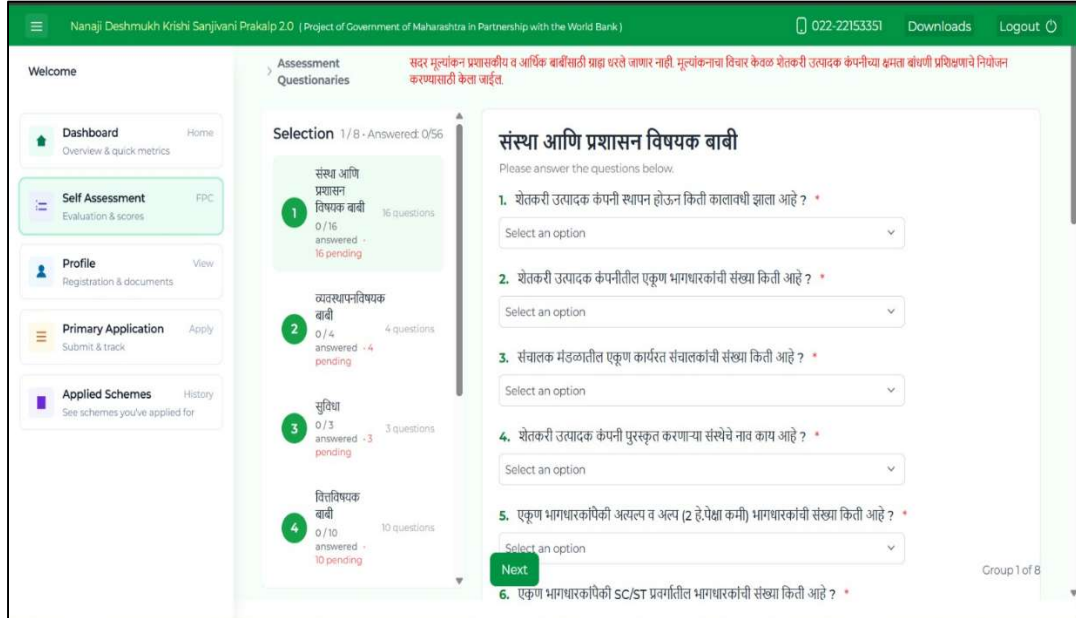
Nanaji Deshmukh Krishi Sanjivani Prakalp 2.0 (Project of Government of Maharashtra in Partnership with the World Bank)

022-22153351 Downloads Logout

Welcome

Assessment Questionaries

सदर मूल्यांकन प्रशासकीय व आर्थिक बाबींसाठी ग्राह्य धरले जाणार नाही. मूल्यांकनाचा विचार केवळ शेतकरी उत्पादक कंपनीच्या क्षमता बांधणी प्रशिक्षणाचे नियोजन करण्यासाठी केला जाईल.

Dashboard Home
Overview & quick metrics

Self Assessment FPC
Evaluation & scores

Profile View
Registration & documents

Primary Application Apply
Submit & track

Applied Schemes History
See schemes you've applied for

Selection 1/8 · Answered: 0/56

1 संस्था आणि प्रशासन विषयक बाबी 16 questions
0/16 answered · 16 pending

2 व्यवस्थापनविषयक बाबी 4 questions
0/4 answered · 4 pending

3 सुविधा 3 questions
0/3 answered · 3 pending

4 वित्तविषयक बाबी 10 questions
0/10 answered · 10 pending

संस्था आणि प्रशासन विषयक बाबी

Please answer the questions below.

1. शेतकरी उत्पादक कंपनी स्थापन होऊन किती कालावधी झाला आहे ? *
Select an option

2. शेतकरी उत्पादक कंपनीतील एकूण भागधारकांची संख्या किती आहे ? *
Select an option

3. संचालक मंडळातील एकूण कार्यरत संचालकांची संख्या किती आहे ? *
Select an option

4. शेतकरी उत्पादक कंपनी पुरस्कृत करणाऱ्या संस्थेचे नाव काय आहे ? *
Select an option

5. एकूण भागधारकांपैकी अत्यल्प व अल्प (2 हे.पेक्षा कमी) भागधारकांची संख्या किती आहे ? *
Select an option

Next

Group 1 of 8

6. एकूण भागधारकांपैकी SC/ST प्रवर्गातील भागधारकांची संख्या किती आहे ? *